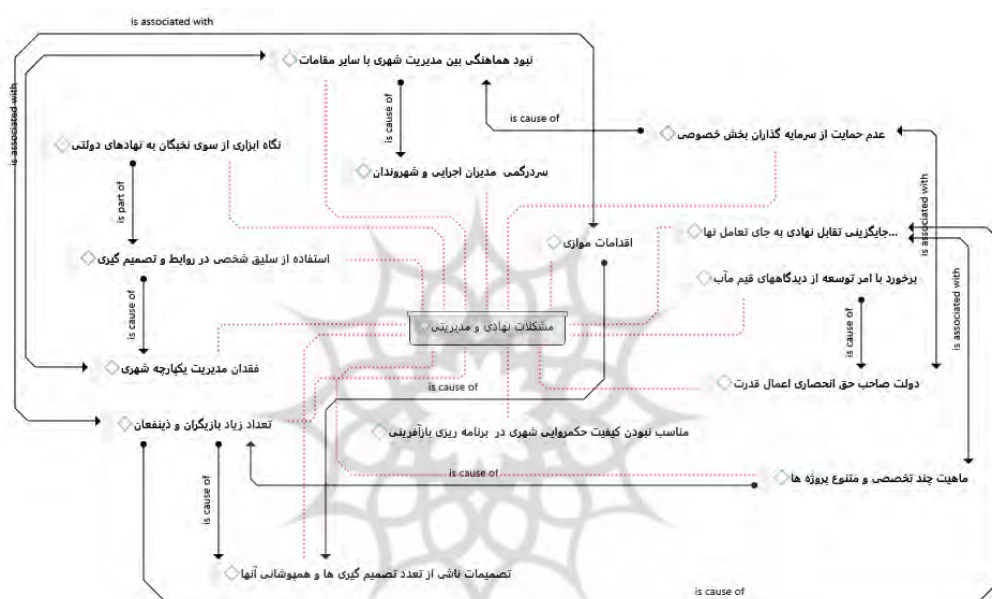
is associated with

is associated with

نبود هماهنگی بین مدیریت شهری با سایر مقامات

is cause of

is cause of

عدم حمایت از سرمایه گذاران بخش خصوصی

نگاه ابزاری از سوی نخبگان به نهادهای دولتی

سردرگمی مدیران اجرایی و شهروندان

is associated with

is part of

اقدامات موازی

جایگزینی تقابل نهادی به جای تعامل نها...

استفاده از سلیق شخصی در روابط و تصمیم گیری

برخورد با امر توسعه از دیدگاههای قیم مآب

is cause of

is associated with

مشکلات نهادی و مدیریتی

is cause of

فقدان مدیریت یکپارچه شهری

دولت صاحب حق انحصاری اعمال قدرت

is cause of

تعداد زیاد بازیگران و ذینفعان

مناسب نبودن کیفیت حکمروایی شهری در برنامه ریزی بازآفرینی

is cause of

ماهیت چند تخصصی و متنوع پروژه ها

is cause of

تصمیمات ناشی از تعدد تصمیم گیری ها و همپوشانی آنها

is cause of